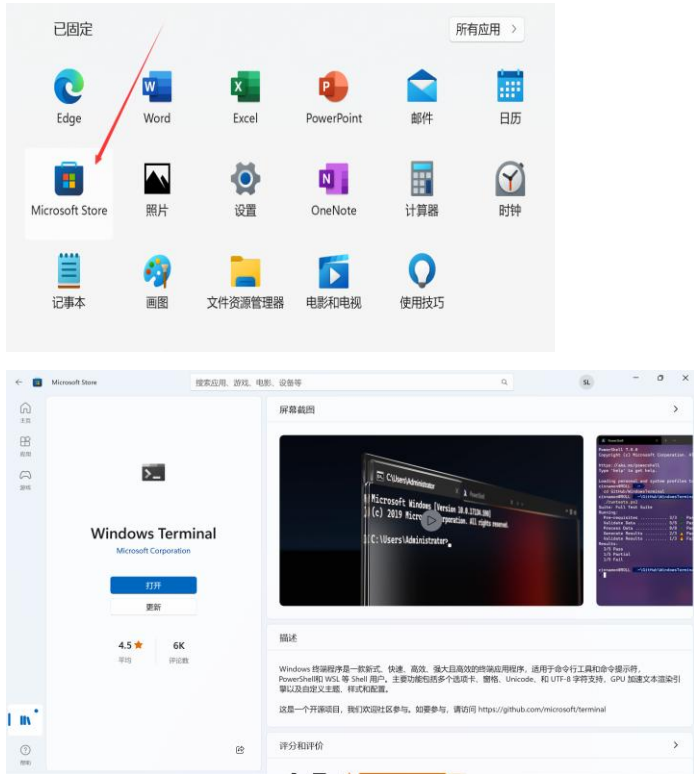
已固定

所有应用 >

Edge
Word
Excel
PowerPoint
邮件
日历
Microsoft Store
照片
设置
OneNote
计算器
时钟
记事本
画图
文件资源管理器
电影和电视
使用技巧

Microsoft Store

搜索应用、游戏、电影、设备等

SL

主页
应用
游戏

Windows Terminal
Microsoft Corporation

打开
更新

4.5 ★
平均

6K
评论数

屏幕截图

C:\Users\Administrator
Microsoft Windows [Version 10.0.17134.106]
(c) 2019 Microsoft Corporation. All rights reserved.
C:\Users\Administrator>

描述

Windows 终端程序是一款新式、快速、高效、强大且高效的终端应用程序，适用于命令行工具和命令提示符、PowerShell和 WSL 等 Shell 用户。主要功能包括多个选项卡、窗格、Unicode、和 UTF-8 字符支持，GPU 加速文本渲染引擎以及自定义主题、样式和配置。

这是一个开源项目，我们欢迎社区参与。如要参与，请访问 https://github.com/microsoft/terminal

评分和评价

帮助